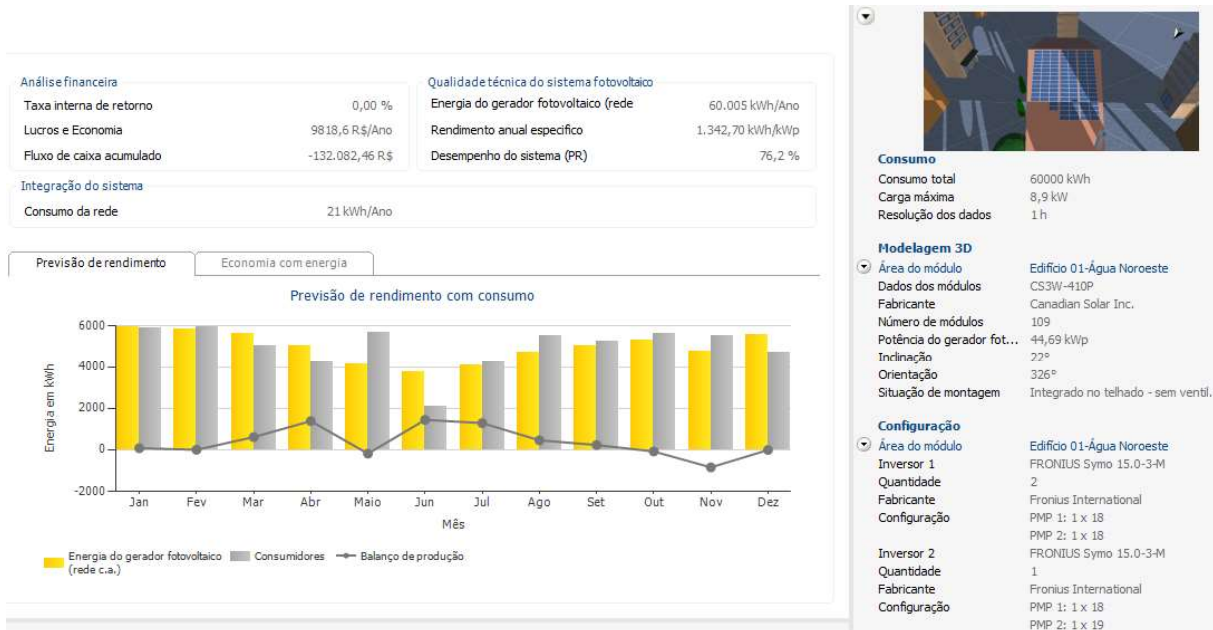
Análise financeira

| | |
|---|---|
| Taxa interna de retorno | 0,00 % |
| Lucros e Economia | 9818,6 R$/Ano |
| Fluxo de caixa acumulado | -132.082,46 R$ |

Qualidade técnica do sistema fotovoltaico

| | |
|---|---|
| Energia do gerador fotovoltaico (rede | 60.005 kWh/Ano |
| Rendimento anual específico | 1.342,70 kWh/kWp |
| Desempenho do sistema (PR) | 76,2 % |

Integração do sistema

| | |
|---|---|
| Consumo da rede | 21 kWh/Ano |

Previsão de rendimento | Economia com energia

Previsão de rendimento com consumo

6000
4000
2000
0
-2000

Energia em kWh

Jan Fev Mar Abr Maio Jun Jul Ago Set Out Nov Dez

Mês

Energia do gerador fotovoltaico (rede c.a.) Consumidores Balanço de produção

Consumo

| | |
|---|---|
| Consumo total | 60000 kWh |
| Carga máxima | 8,9 kW |
| Resolução dos dados | 1 h |

Modelagem 3D

| | |
|---|---|
| Área do módulo | Edifício 01-Água Noroeste |
| Dados dos módulos | CS3W-410P |
| Fabricante | Canadian Solar Inc. |
| Número de módulos | 109 |
| Potência do gerador fot... | 44,69 kWp |
| Inclinação | 22° |
| Orientação | 326° |
| Situação de montagem | Integrado no telhado - sem ventil. |

Configuração

| | |
|---|---|
| Área do módulo | Edifício 01-Água Noroeste |
| Inversor 1 | FRONIUS Symo 15.0-3-M |
| Quantidade | 2 |
| Fabricante | Fronius International |
| Configuração | PMP 1: 1 x 18 |
| | PMP 2: 1 x 18 |
| Inversor 2 | FRONIUS Symo 15.0-3-M |
| Quantidade | 1 |
| Fabricante | Fronius International |
| Configuração | PMP 1: 1 x 18 |
| | PMP 2: 1 x 19 |